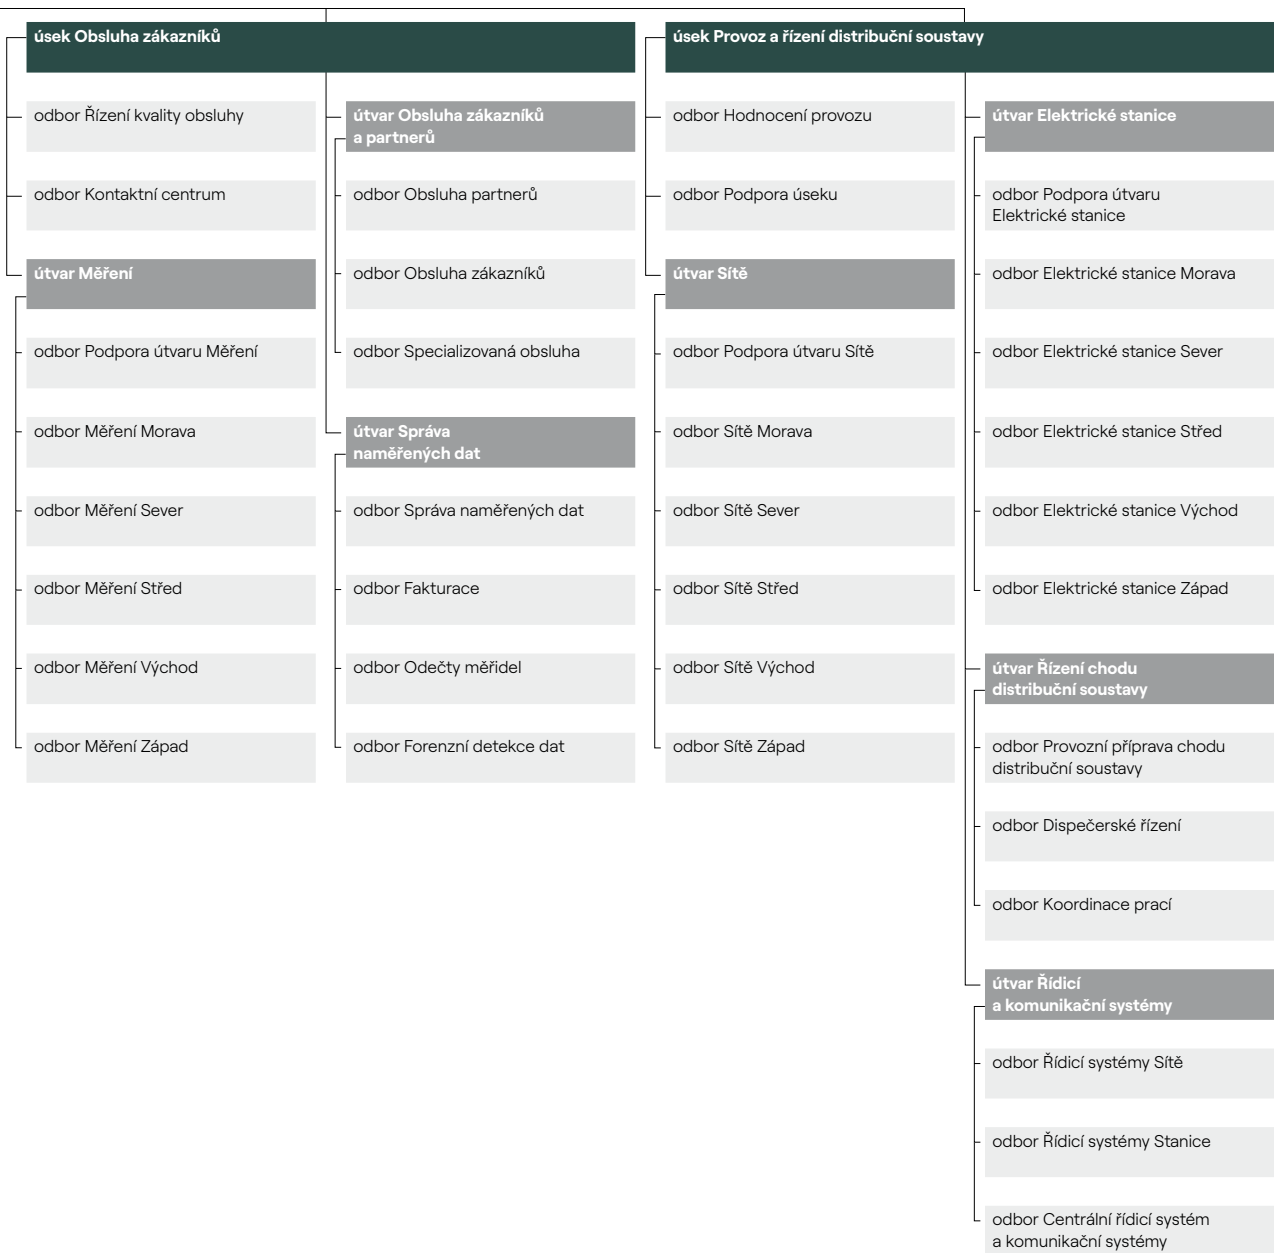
úsek Obsluha zákazníků

odbor Řízení kvality obsluhy

odbor Kontaktní centrum

útvar Měření

odbor Podpora útvaru Měření

odbor Měření Morava

odbor Měření Sever

odbor Měření Střed

odbor Měření Východ

odbor Měření Západ

útvar Obsluha zákazníků a partnerů

odbor Obsluha partnerů

odbor Obsluha zákazníků

odbor Specializovaná obsluha

útvar Správa naměřených dat

odbor Správa naměřených dat

odbor Fakturace

odbor Odečty měřidel

odbor Forenzní detekce dat

úsek Provoz a řízení distribuční soustavy

odbor Hodnocení provozu

odbor Podpora úseku

útvar Sítě

odbor Podpora útvaru Sítě

odbor Sítě Morava

odbor Sítě Sever

odbor Sítě Střed

odbor Sítě Východ

odbor Sítě Západ

útvar Elektrické stanice

odbor Podpora útvaru Elektrické stanice

odbor Elektrické stanice Morava

odbor Elektrické stanice Sever

odbor Elektrické stanice Střed

odbor Elektrické stanice Východ

odbor Elektrické stanice Západ

útvar Řízení chodu distribuční soustavy

odbor Provozní příprava chodu distribuční soustavy

odbor Dispečerské řízení

odbor Koordinace prací

útvar Řídicí a komunikační systémy

odbor Řídicí systémy Sítě

odbor Řídicí systémy Stanice

odbor Centrální řídicí systém a komunikační systémy